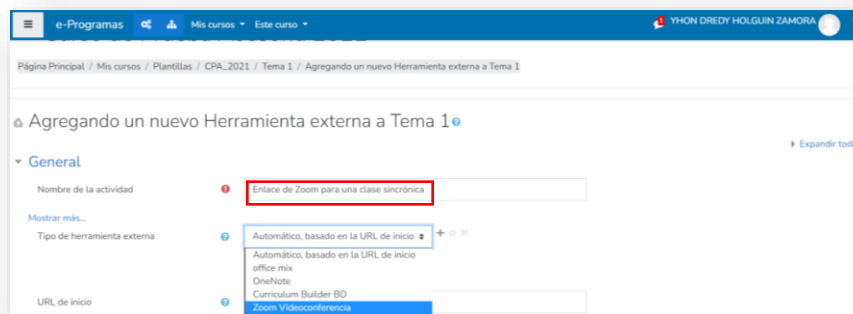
e-Programas Mis cursos Este curso

1 YHON DREDY HOLGUIN ZAMORA

Página Principal / Mis cursos / Plantillas / CPA_2021 / Tema 1 / Agregando un nuevo Herramienta externa a Tema 1

Agregando un nuevo Herramienta externa a Tema 1

Expandir tod

General

Nombre de la actividad

Enlace de Zoom para una clase sincrónica

Mostrar más...

Tipo de herramienta externa

Automático, basado en la URL de inicio

Automático, basado en la URL de inicio
office mix
OneNote
Curriculum Builder BD
Zoom Videoconferencia

URL de inicio